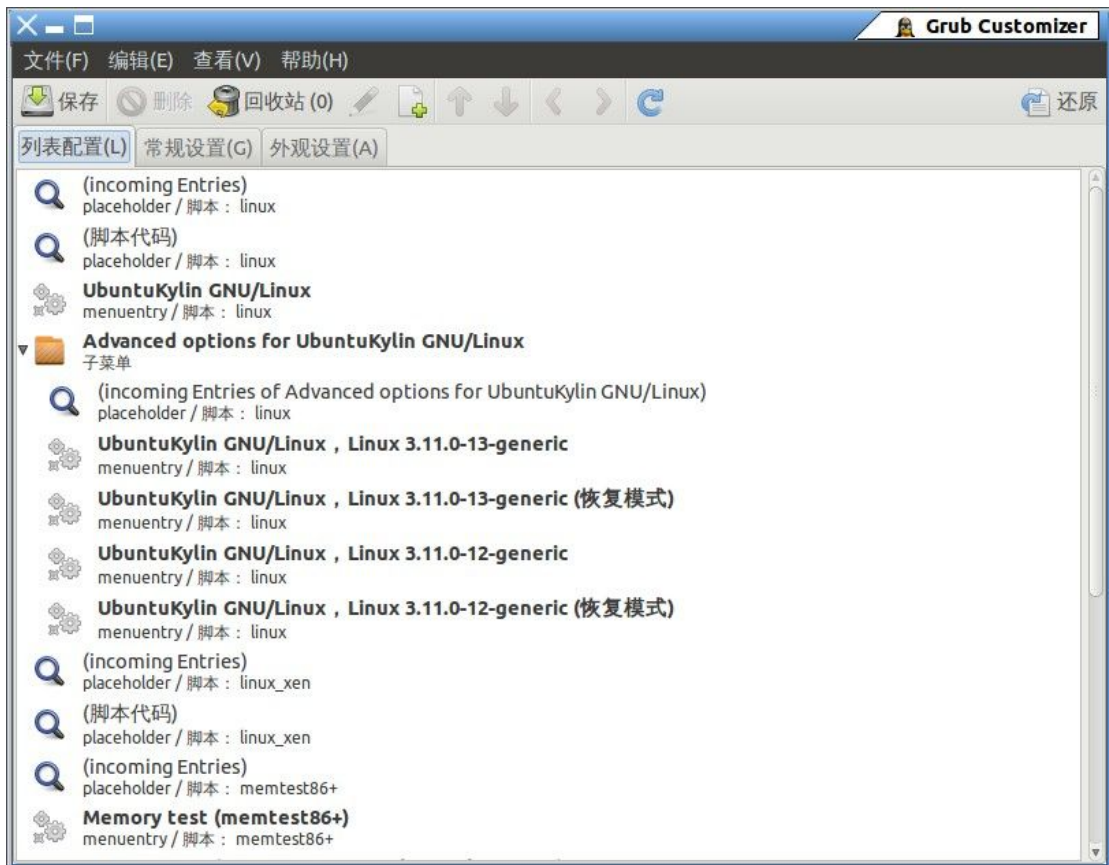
Grub Customizer

文件(F) 编辑(E) 查看(V) 帮助(H)

保存 删除 回收站 (0) 还原

列表配置(L) 常规设置(G) 外观设置(A)

(incoming Entries)
placeholder / 脚本： linux

(脚本代码)
placeholder / 脚本： linux

UbuntuKylin GNU/Linux
menuentry / 脚本： linux

Advanced options for UbuntuKylin GNU/Linux
子菜单

(incoming Entries of Advanced options for UbuntuKylin GNU/Linux)
placeholder / 脚本： linux

UbuntuKylin GNU/Linux，Linux 3.11.0-13-generic
menuentry / 脚本： linux

UbuntuKylin GNU/Linux，Linux 3.11.0-13-generic (恢复模式)
menuentry / 脚本： linux

UbuntuKylin GNU/Linux，Linux 3.11.0-12-generic
menuentry / 脚本： linux

UbuntuKylin GNU/Linux，Linux 3.11.0-12-generic (恢复模式)
menuentry / 脚本： linux

(incoming Entries)
placeholder / 脚本： linux_xen

(脚本代码)
placeholder / 脚本： linux_xen

(incoming Entries)
placeholder / 脚本： memtest86+

Memory test (memtest86+)
menuentry / 脚本： memtest86+